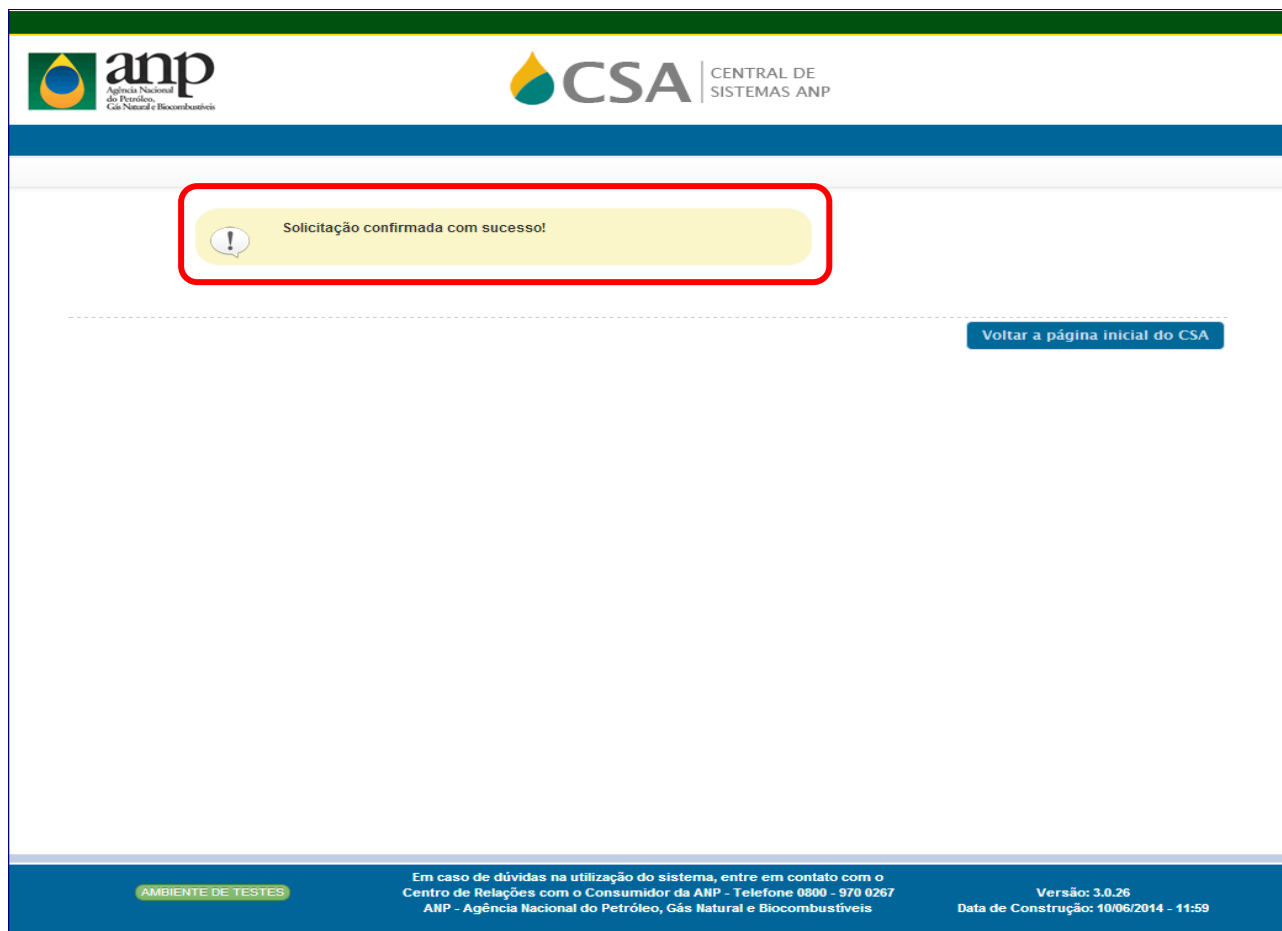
anp
Agência Nacional do Petróleo, Gás Natural e Biocombustíveis

CSA | CENTRAL DE SISTEMAS ANP

Solicitação confirmada com sucesso!

Voltar a página inicial do CSA

AMBIENTE DE TESTES

Em caso de dúvidas na utilização do sistema, entre em contato com o Centro de Relações com o Consumidor da ANP - Telefone 0800 - 970 0267
ANP - Agência Nacional do Petróleo, Gás Natural e Biocombustíveis

Versão: 3.0.26
Data de Construção: 10/06/2014 - 11:59